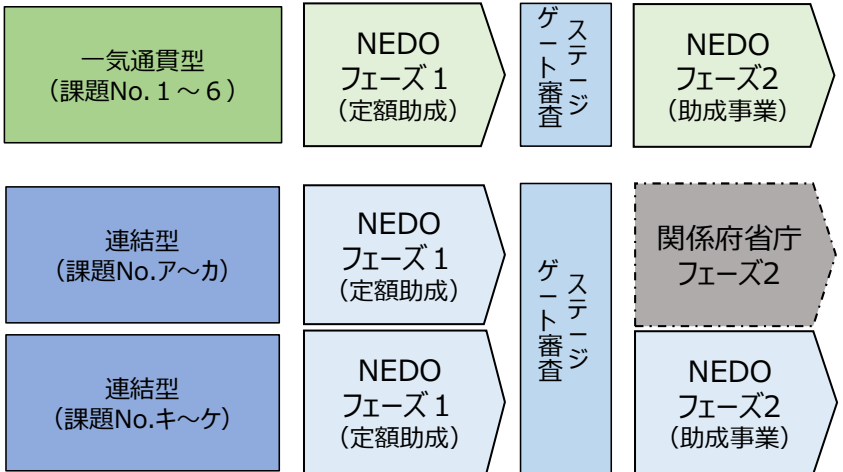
一気通貫型
（課題No.１～６）

NEDO
フェーズ１
（定額助成）

ステージゲート審査

NEDO
フェーズ2
（助成事業）

連結型
（課題No.ア～カ）

NEDO
フェーズ１
（定額助成）

ステージゲート審査

関係府省庁
フェーズ2

連結型
（課題No.キ～ケ）

NEDO
フェーズ１
（定額助成）

NEDO
フェーズ2
（助成事業）